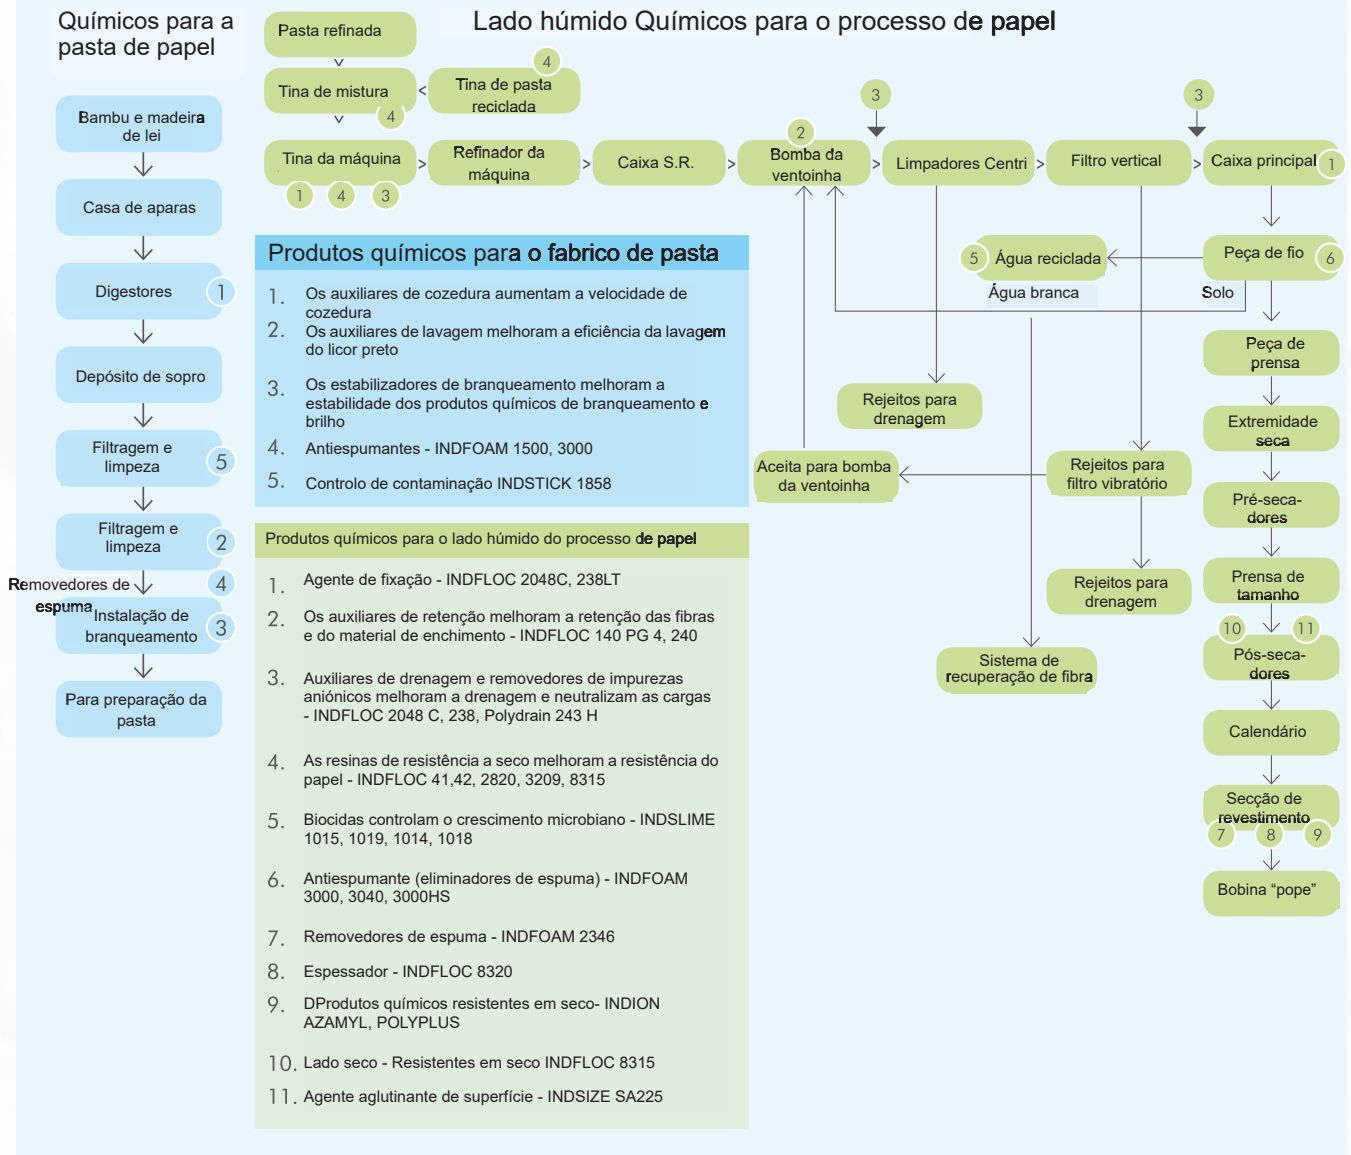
Químicos para a pasta de papel

Bambu e madeira de lei

Casa de aparas

Digestores 1

Depósito de sopro

Filtragem e limpeza 5

Filtragem e limpeza 2

Removedores de espuma 4

Instalação de branqueamento 3

Para preparação da pasta

Pasta refinada

Tina de mistura 4

Tina de pasta reciclada 4

Lado húmido Químicos para o processo de papel

Tina da máquina 1 4 3

Refinador da máquina

Caixa S.R.

Bomba da ventoinha 2

3

Limpadores Centri

Filtro vertical

3

Caixa principal 1

5 Água reciclada

Água branca

Peça de fio 6

Solo

Peça de prensa

Rejeitos para drenagem

Extremidade seca

Aceita para bomba da ventoinha

Rejeitos para filtro vibratório

Pré-seca-dores

Rejeitos para drenagem

Prensa de tamanho

10 11

Sistema de recuperação de fibra

Pós-seca-dores

Calendário

Secção de revestimento 7 8 9

Bobina "pope"

Produtos químicos para o fabrico de pasta

1. Os auxiliares de cozedura aumentam a velocidade de cozedura
2. Os auxiliares de lavagem melhoram a eficiência da lavagem do licor preto
3. Os estabilizadores de branqueamento melhoram a estabilidade dos produtos químicos de branqueamento e brilho
4. Antiespumantes - INDFOAM 1500, 3000
5. Controlo de contaminação INDSTICK 1858

Produtos químicos para o lado húmido do processo de papel

1. Agente de fixação - INDFLOC 2048C, 238LT
2. Os auxiliares de retenção melhoram a retenção das fibras e do material de enchimento - INDFLOC 140 PG 4, 240
3. Auxiliares de drenagem e removedores de impurezas aniónicos melhoram a drenagem e neutralizam as cargas - INDFLOC 2048 C, 238, Polydrain 243 H
4. As resinas de resistência a seco melhoram a resistência do papel - INDFLOC 41,42, 2820, 3209, 8315
5. Biocidas controlam o crescimento microbiano - INDSLIME 1015, 1019, 1014, 1018
6. Antiespumante (eliminadores de espuma) - INDFOAM 3000, 3040, 3000HS
7. Removedores de espuma - INDFOAM 2346
8. Espessador - INDFLOC 8320
9. DProdutos químicos resistentes em seco- INDION AZAMYL, POLYPLUS
10. Lado seco - Resistentes em seco INDFLOC 8315
11. Agente aglutinante de superfície - INDSIZE SA225